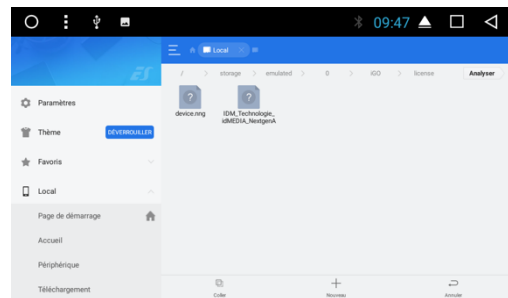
09:47

ES

Local

/ > storage > emulated > 0 > iGO > license

Analyser

Paramètres

Thème

DÉVERROUILLER

Favoris

Local

Page de démarrage

Accueil

Périphérique

Téléchargement

device.nng

IDM_Technologie_idMEDIA_NextgenA

Coller

Nouveau

Annuler